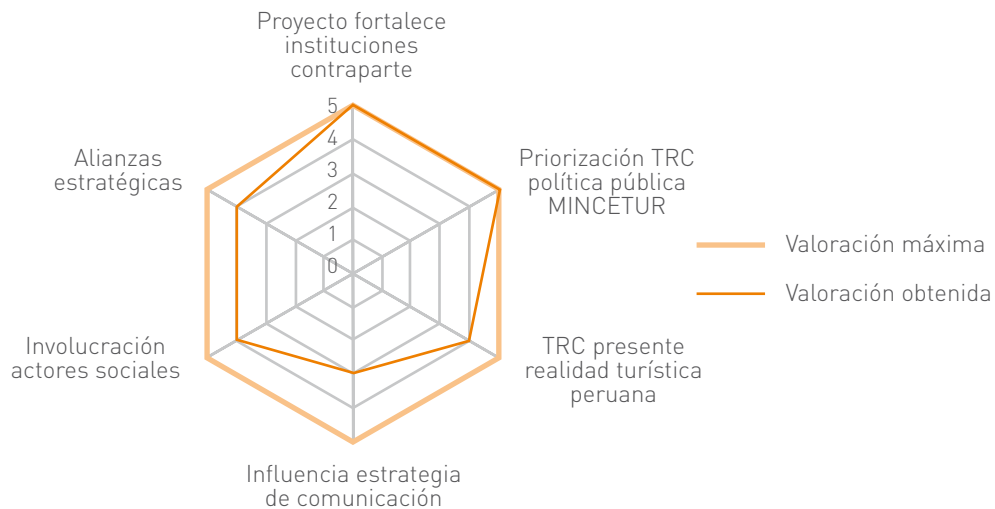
Proyecto fortalece instituciones contraparte

5
4
3
2
1
0

Priorización TRC política pública MINCETUR

TRC presente realidad turística peruana

Influencia estrategia de comunicación

Involucración actores sociales

Alianzas estratégicas

Valoración máxima

Valoración obtenida